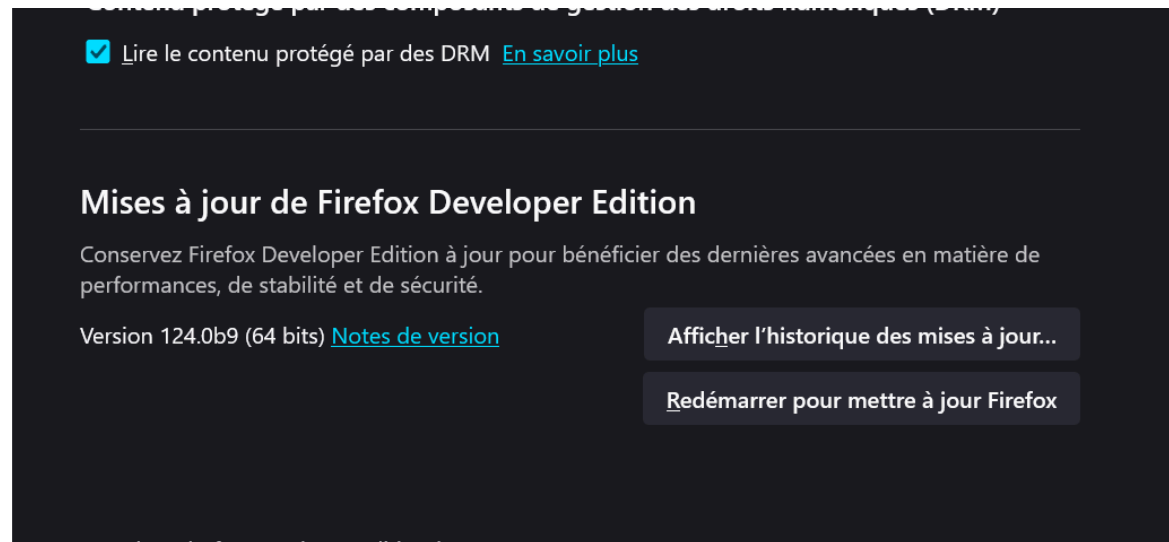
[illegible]

Lire le contenu protégé par des DRM En savoir plus

Mises à jour de Firefox Developer Edition

Conservez Firefox Developer Edition à jour pour bénéficier des dernières avancées en matière de performances, de stabilité et de sécurité.

Version 124.0b9 (64 bits) Notes de version

Afficher l'historique des mises à jour…

Redémarrer pour mettre à jour Firefox

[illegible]